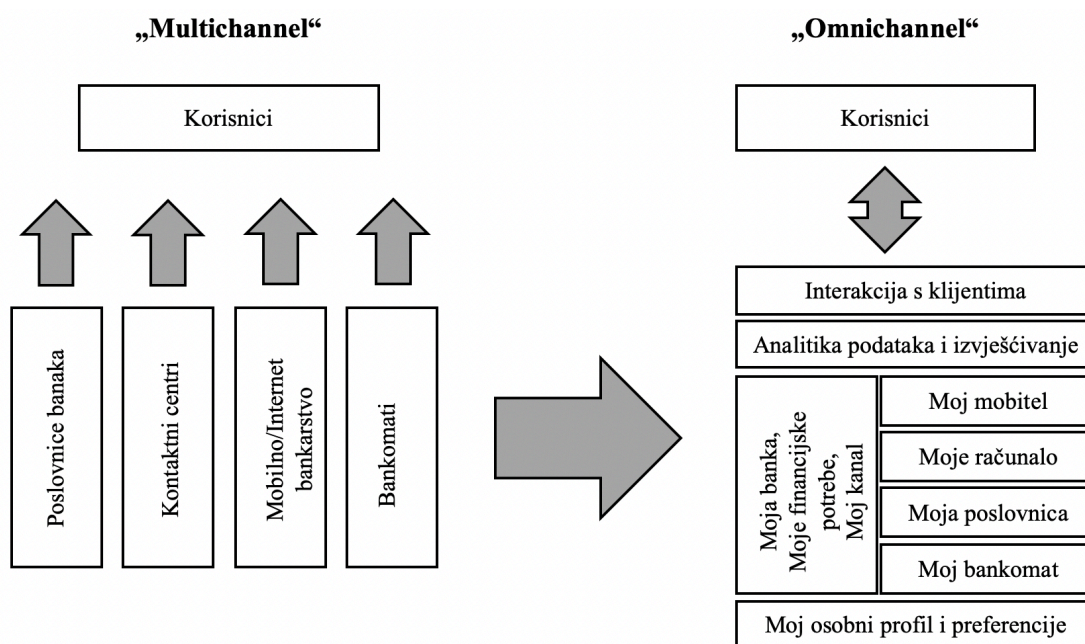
„Multichannel“

Korisnici

Poslovnice banaka

Kontaktni centri

Mobilno/Internet bankarstvo

Bankomati

„Omnichannel“

Korisnici

Interakcija s klijentima

Analitika podataka i izvješćivanje

Moja banka, Moje financijske potrebe, Moj kanal

Moj mobitel

Moje računalo

Moja poslovnica

Moj bankomat

Moj osobni profil i preferencije